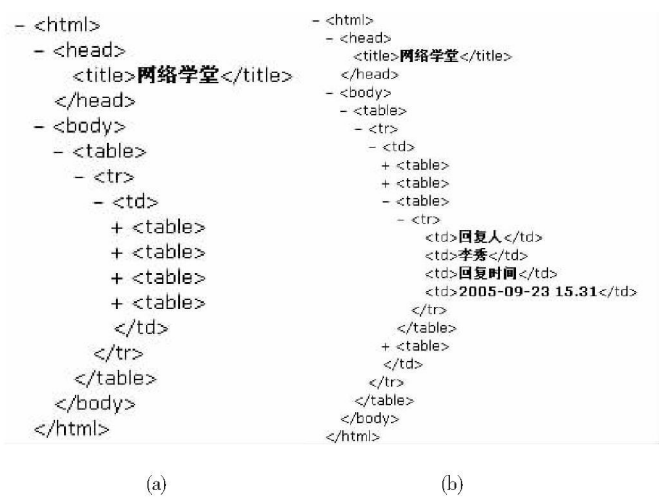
- <html>
- <head>
<title>网络学堂</title>
</head>
- <body>
- <table>
- <tr>
- <td>
+ <table>
+ <table>
+ <table>
+ <table>
</td>
</tr>
</table>
</body>
</html>

(a)

- <html>
- <head>
<title>网络学堂</title>
</head>
- <body>
- <table>
- <tr>
- <td>
+ <table>
+ <table>
- <table>
- <tr>
<td>回复人</td>
<td>李秀</td>
<td>回复时间</td>
<td>2005-09-23 15.31</td>
</tr>
</table>
+ <table>
</td>
</tr>
</table>
</body>
</html>

(b)